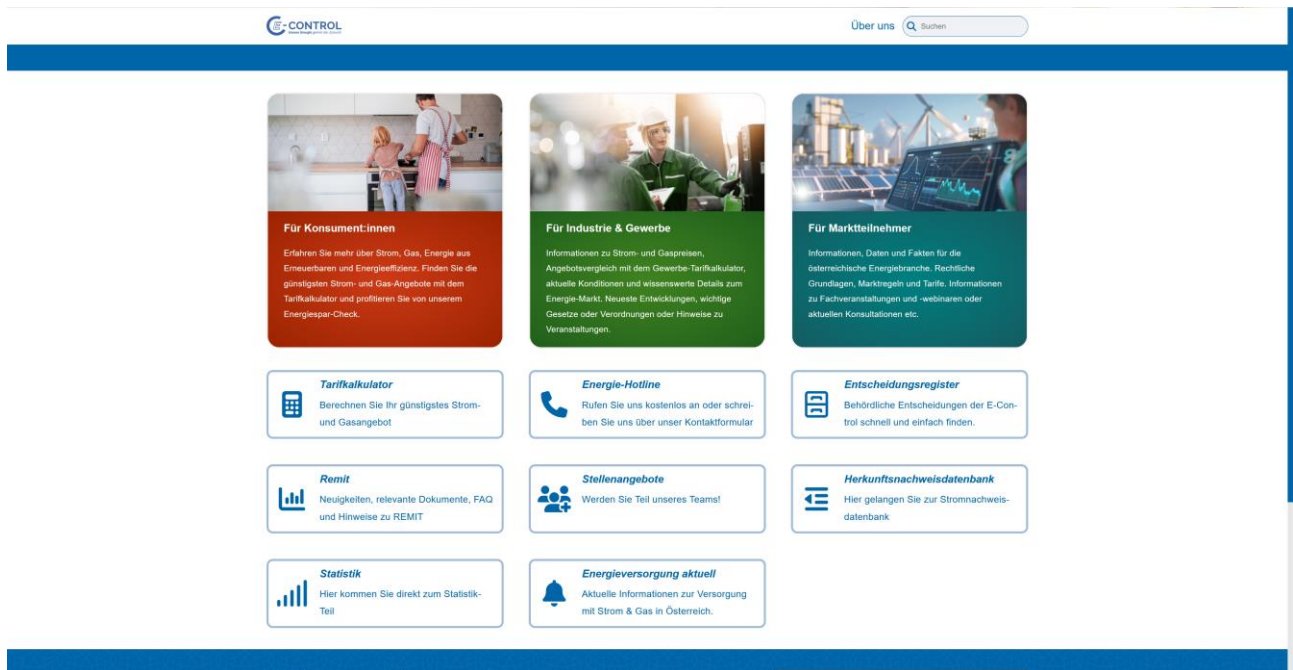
E-CONTROL

Über uns Suchen

Für Konsument:innen

Erfahren Sie mehr über Strom, Gas, Energie aus Erneuerbaren und Energieeffizienz. Finden Sie die günstigsten Strom- und Gas-Angebote mit dem Tarifkalkulator und profitieren Sie von unserem Energiespar-Check.

Für Industrie & Gewerbe

Informationen zu Strom- und Gaspreisen, Angebotsvergleich mit dem Gewerbe-Tarifkalkulator, aktuelle Konditionen und wissenswerte Details zum Energie-Markt. Neueste Entwicklungen, wichtige Gesetze oder Verordnungen oder Hinweise zu Veranstaltungen.

Für Marktteilnehmer

Informationen, Daten und Fakten für die österreichische Energiebranche. Rechtliche Grundlagen, Marktregeln und Tarife. Informationen zu Fachveranstaltungen und -webinaren oder aktuellen Konsultationen etc.

Tarifkalkulator
Berechnen Sie Ihr günstigstes Strom- und Gasangebot

Energie-Hotline
Rufen Sie uns kostenlos an oder schreiben Sie uns über unser Kontaktformular

Entscheidungsregister
Behördliche Entscheidungen der E-Control schnell und einfach finden.

Remit
Neuigkeiten, relevante Dokumente, FAQ und Hinweise zu REMIT

Stellenangebote
Werden Sie Teil unseres Teams!

Herkunftsnachweisdatenbank
Hier gelangen Sie zur Stromnachweisdatenbank

Statistik
Hier kommen Sie direkt zum Statistik-Teil

Energieversorgung aktuell
Aktuelle Informationen zur Versorgung mit Strom & Gas in Österreich.